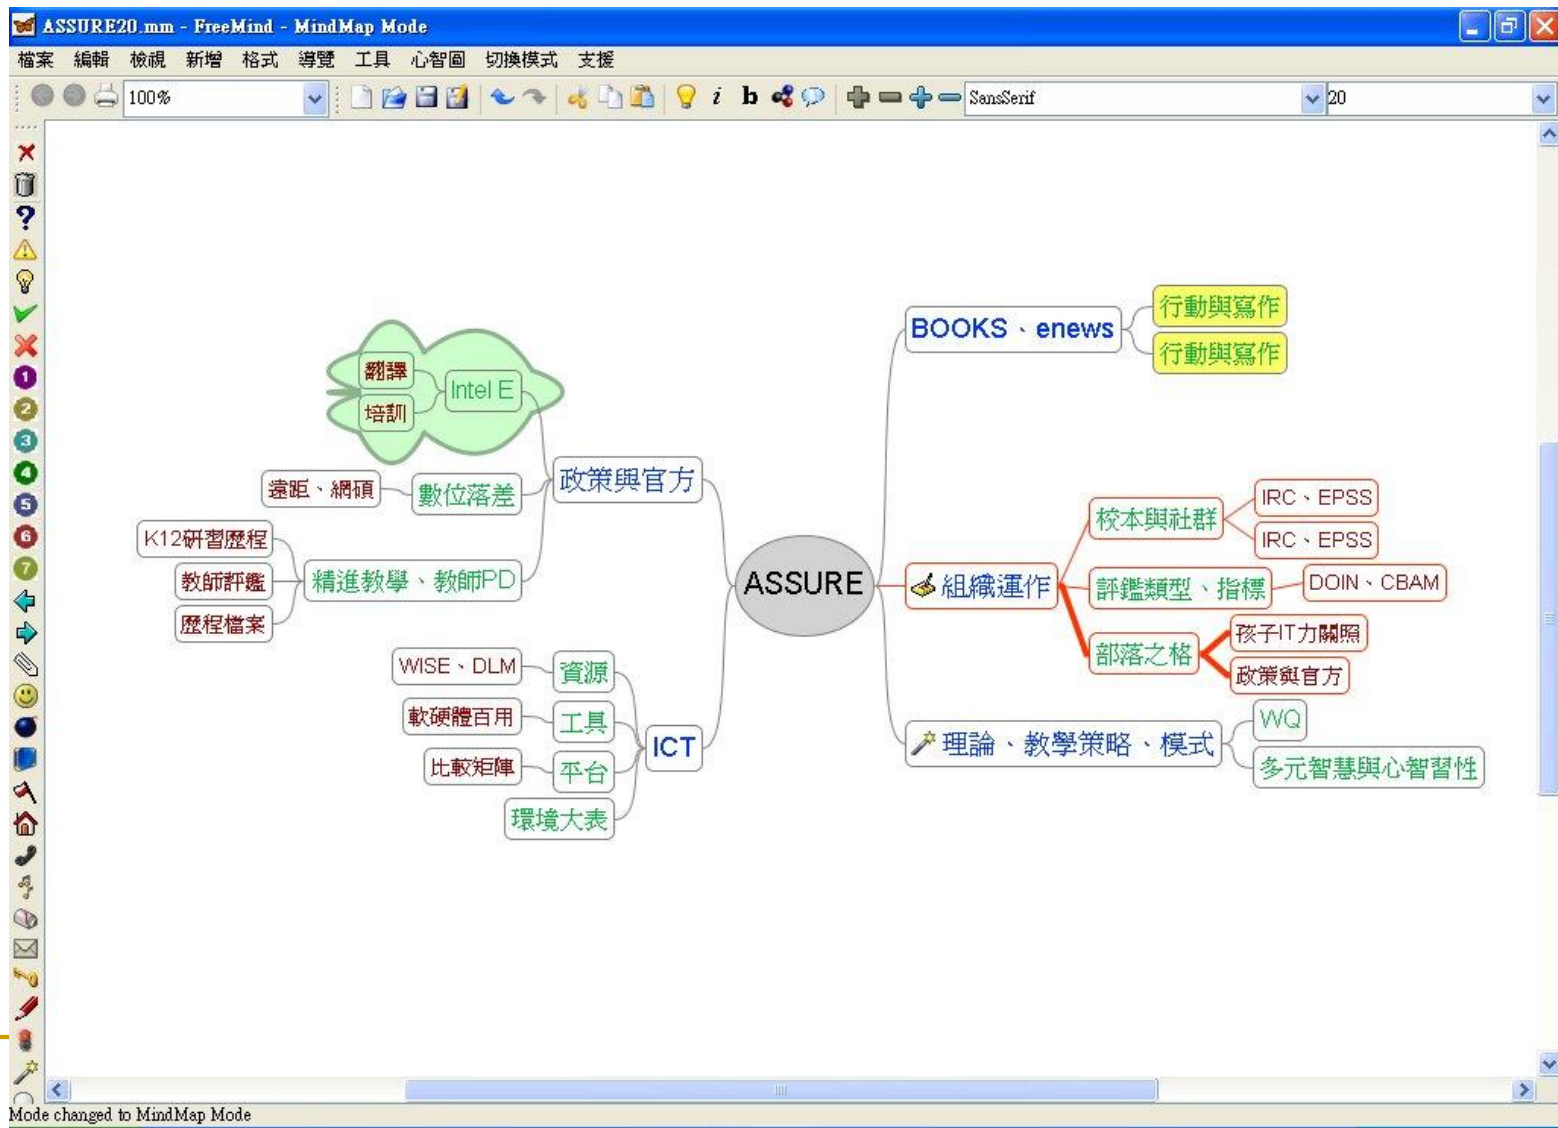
ASSURE20.mm - FreeMind - MindMap Mode

檔案 編輯 檢視 新增 格式 導覽 工具 心智圖 切換模式 支援

100%

SansSerif

20

ASSURE

BOOKS、enews
行動與寫作
行動與寫作

政策與官方
Intel E
翻譯
培訓
數位落差
遠距、網頑
精進教學、教師PD
K12研習歷程
教師評鑑
歷程檔案

ICT
資源
WISE、DLM
工具
軟硬體百用
平台
比較矩陣
環境大表

組織運作
校本與社群
IRC、EPSS
IRC、EPSS
評鑑類型、指標
DOIN、CBAM
部落之格
孩子IT力關照
政策與官方

理論、教學策略、模式
WQ
多元智慧與心智習性

Mode changed to MindMap Mode